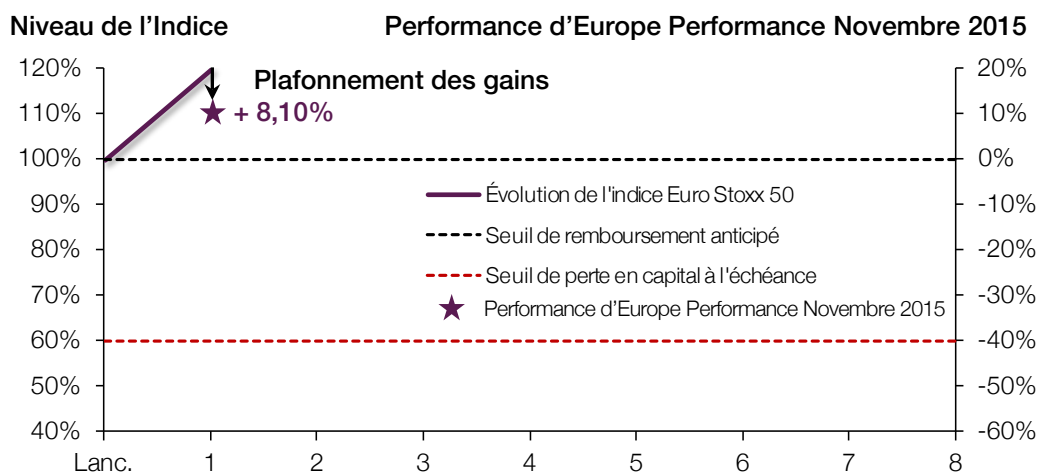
Niveau de l'Indice

Performance d'Europe Performance Novembre 2015

120%
110%
100%
90%
80%
70%
60%
50%
40%

20%
10%
0%
-10%
-20%
-30%
-40%
-50%
-60%

Plafonnement des gains

+ 8,10%

Évolution de l'indice Euro Stoxx 50
Seuil de remboursement anticipé
Seuil de perte en capital à l'échéance
Performance d'Europe Performance Novembre 2015

Lanc. 1 2 3 4 5 6 7 8